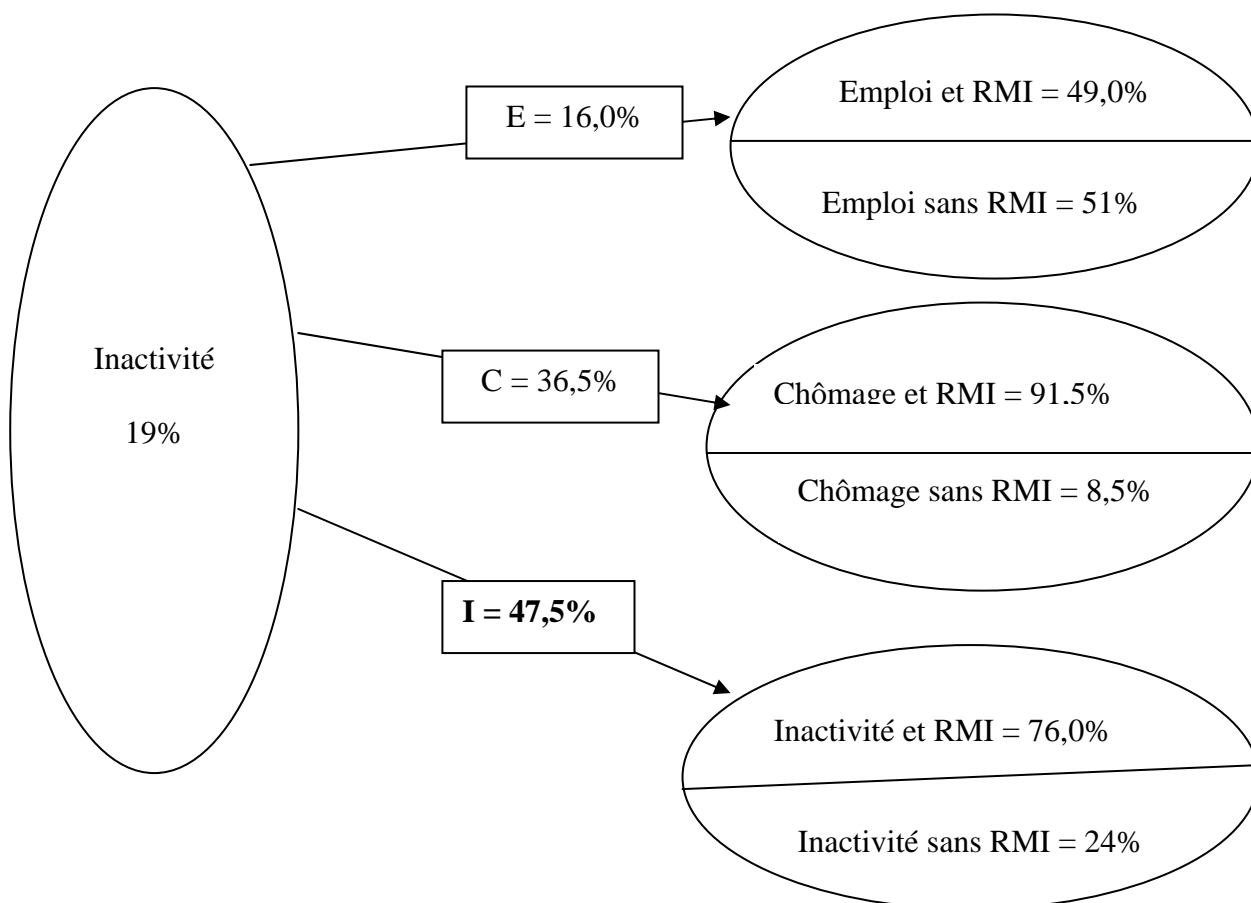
Inactivité

19%

E = 16,0%

Emploi et RMI = 49,0%

Emploi sans RMI = 51%

C = 36,5%

Chômage et RMI = 91.5%

Chômage sans RMI = 8,5%

**I = 47,5%**

Inactivité et RMI = 76,0%

Inactivité sans RMI = 24%